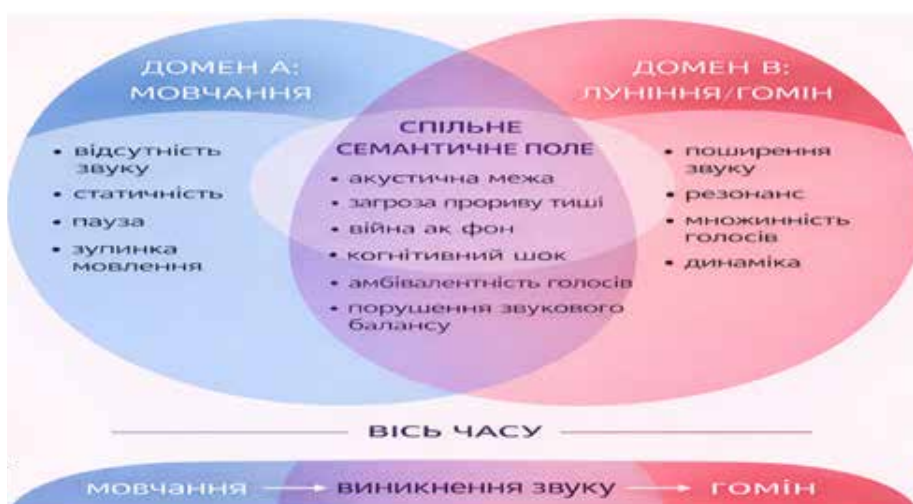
ДОМЕН А: МОВЧАННЯ

• відсутність звуку
• статичність
• пауза
• зупинка мовлення

СПІЛЬНЕ СЕМАНТИЧНЕ ПОЛЕ

• акустична межа
• загроза прориву тиші
• війна ак фон
• когнітивний шок
• амбівалентність голосів
• порушення звукового балансу

ДОМЕН В: ЛУНІННЯ/ГОМІН

• поширення звуку
• резонанс
• множинність голосів
• динаміка

ВІСЬ ЧАСУ

мовчання → виникнення звуку → гомін